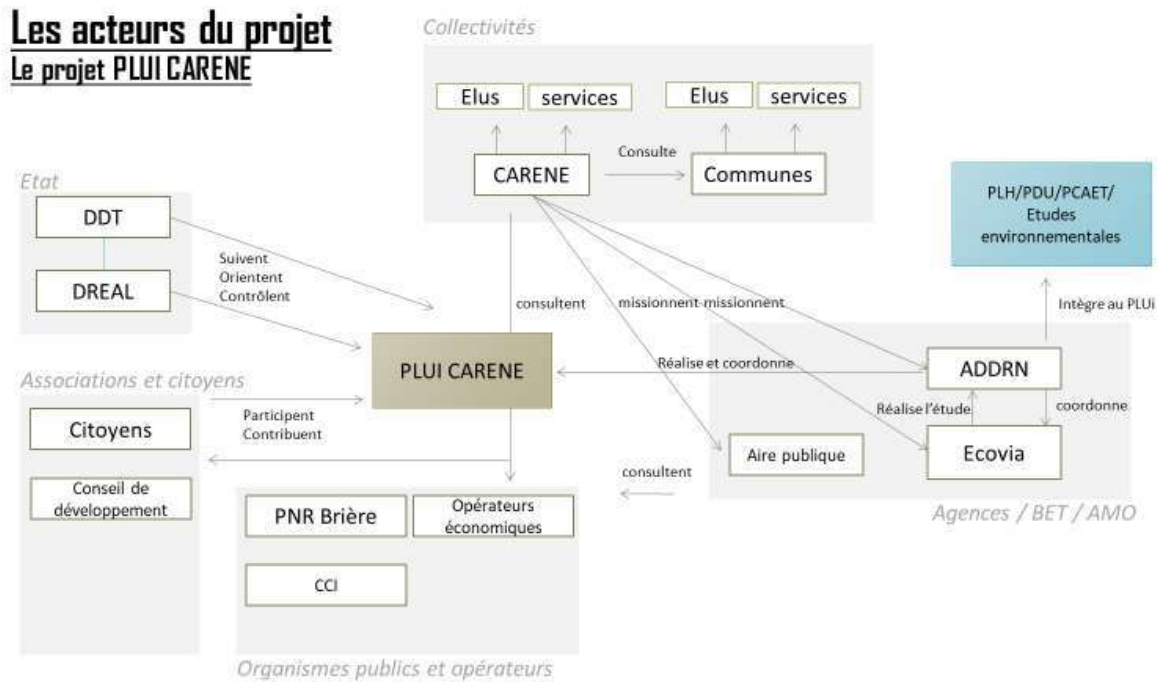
Les acteurs du projet
Le projet PLUI CARENE

Collectivités

Elus

services

Elus

services

CARENE

Consulte

Communes

Etat

DDT

DREAL

Suivent
Orientent
Contrôlent

consultent

missionnent missionnent

PLH/PDU/PCAET/
Etudes environnementales

Intègre au PLUi

PLUI CARENE

Réalise et coordonne

ADDRN

Associations et citoyens

Participent
Contribuent

Citoyens

Conseil de développement

Réalise l'étude

coordonne

Ecovia

Aire publique

consultent

Agences / BET / AMO

PNR Brière

Opérateurs économiques

CCI

Organismes publics et opérateurs